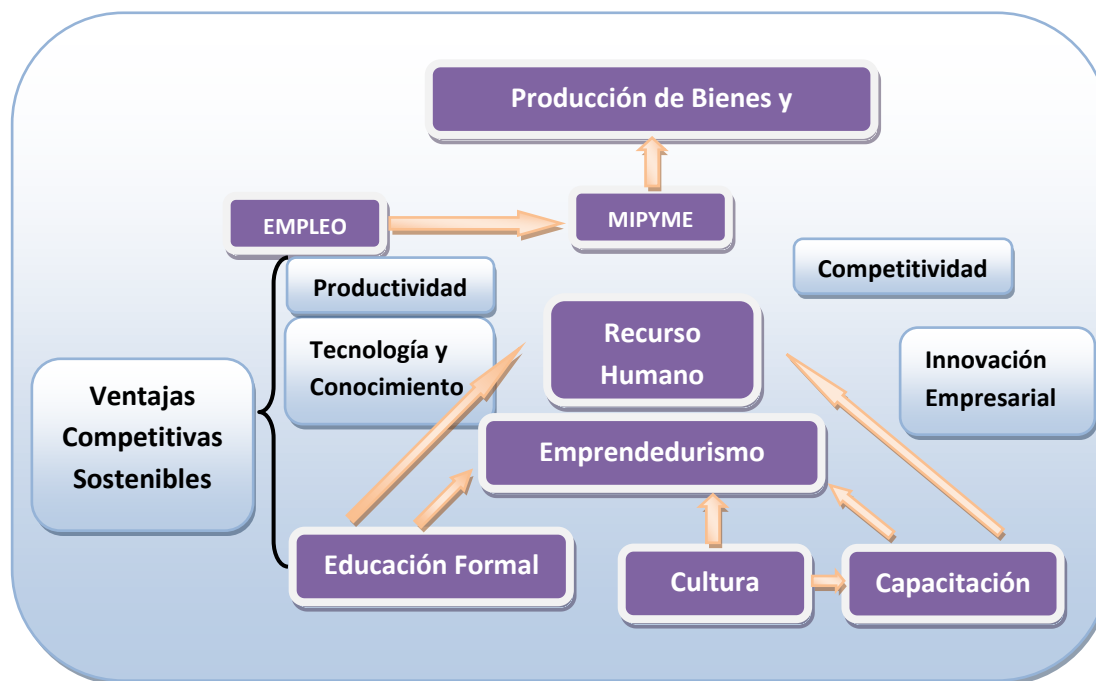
Producción de Bienes y

EMPLEO

MIPYME

Competitividad

Productividad

Tecnología y Conocimiento

Recurso Humano

Innovación Empresarial

Ventajas Competitivas Sostenibles

Emprendedurismo

Educación Formal

Cultura

Capacitación